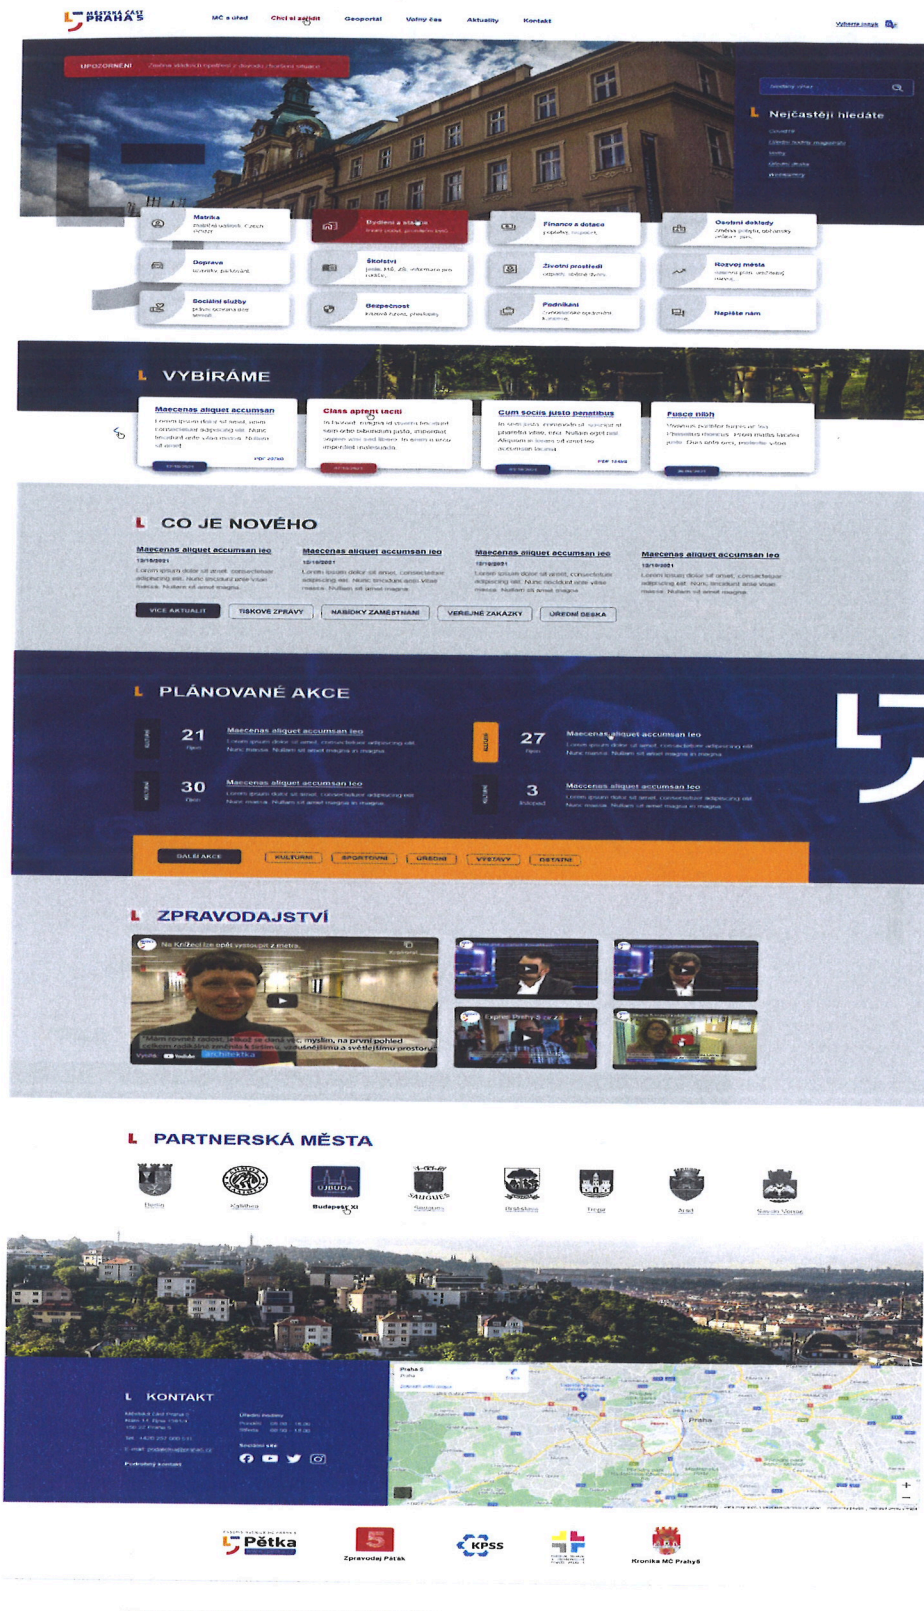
MĚSTSKÁ ČÁST PRAHA 5

MČ a úřad | Chci si zařídit | Geoportal | Volný čas | Aktuality | Kontakt

Vyhledat | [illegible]

UPOZORNĚNÍ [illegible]

Nejčastěji hledáte

Matrika

Bydlení a stavění

Finance a dotace

Osobní doklady

Doprava

Školství

Životní prostředí

Rozvoj města

Sociální služby

Bezpečnost

Podnikání

Napište nám

VYBÍRÁME

Maecenas aliquet accumsan

Class aptent taciti

Cum sociis justo penatibus

Fusce nibh

CO JE NOVÉHO

Maecenas aliquet accumsan leo

Maecenas aliquet accumsan leo

Maecenas aliquet accumsan leo

Maecenas aliquet accumsan leo

VÍCE AKTUALIT | TISKOVÉ ZPRÁVY | NABÍDKY ZAMĚSTNÁNÍ | VEŘEJNÉ ZAKÁZKY | ÚŘEDNÍ DESKA

PLÁNOVANÉ AKCE

21 Maecenas aliquet accumsan leo

27 Maecenas aliquet accumsan leo

30 Maecenas aliquet accumsan leo

3 Maecenas aliquet accumsan leo

DALŠÍ AKCE | KULTURNÍ | SPORTOVNÍ | ÚŘEDNÍ | VÝSTAVY | OSTATNÍ

ZPRAVODAJSTVÍ

Na Knížecí lze opět vystoupit z metra

"Mám ohromnou radost, že když se dívám, myslím, na první pohled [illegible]"

YouTube

PARTNERSKÁ MĚSTA

Berlin | Kalitheа | Budapest XI | Saugues | Bratislava | Trnava | Arad | Sevan Vernal

KONTAKT

Praha 5

PĚTKA | Zpravodaj Pátek | KPSS | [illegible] | Kronika MČ Praha 5